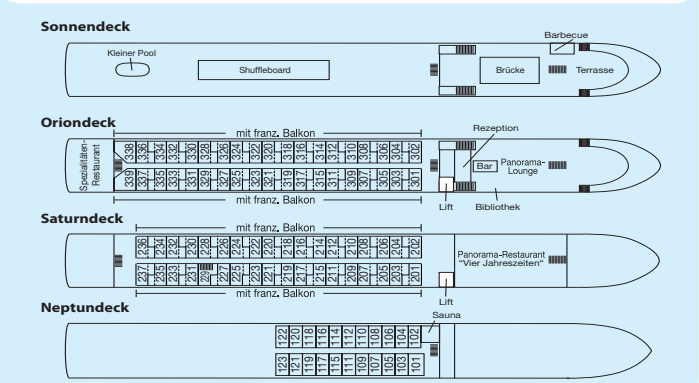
Sonnendeck

Kleiner Pool

Shuffleboard

Brücke

Barbecue

Terrasse

Oriondeck

mit franz. Balkon

Spezialitäten-Restaurant

338 336 334 332 330 328 326 324 322 320 318 316 314 312 310 308 306 304 302

339 337 335 333 331 329 327 325 323 321 319 317 315 313 311 309 307 305 303 301

mit franz. Balkon

Rezeption

Bar

Panorama-Lounge

Lift

Bibliothek

Saturndeck

mit franz. Balkon

236 234 232 230 228 226 224 222 220 218 216 214 212 210 208 206 204 202

237 235 233 231 229 227 225 223 221 219 217 215 213 211 209 207 205 203 201

mit franz. Balkon

Panorama-Restaurant "Vier Jahreszeiten"

Lift

Neptundeck

Sauna

122 120 118 116 114 112 110 108 106 104 102

123 121 119 117 115 113 111 109 107 105 103 101